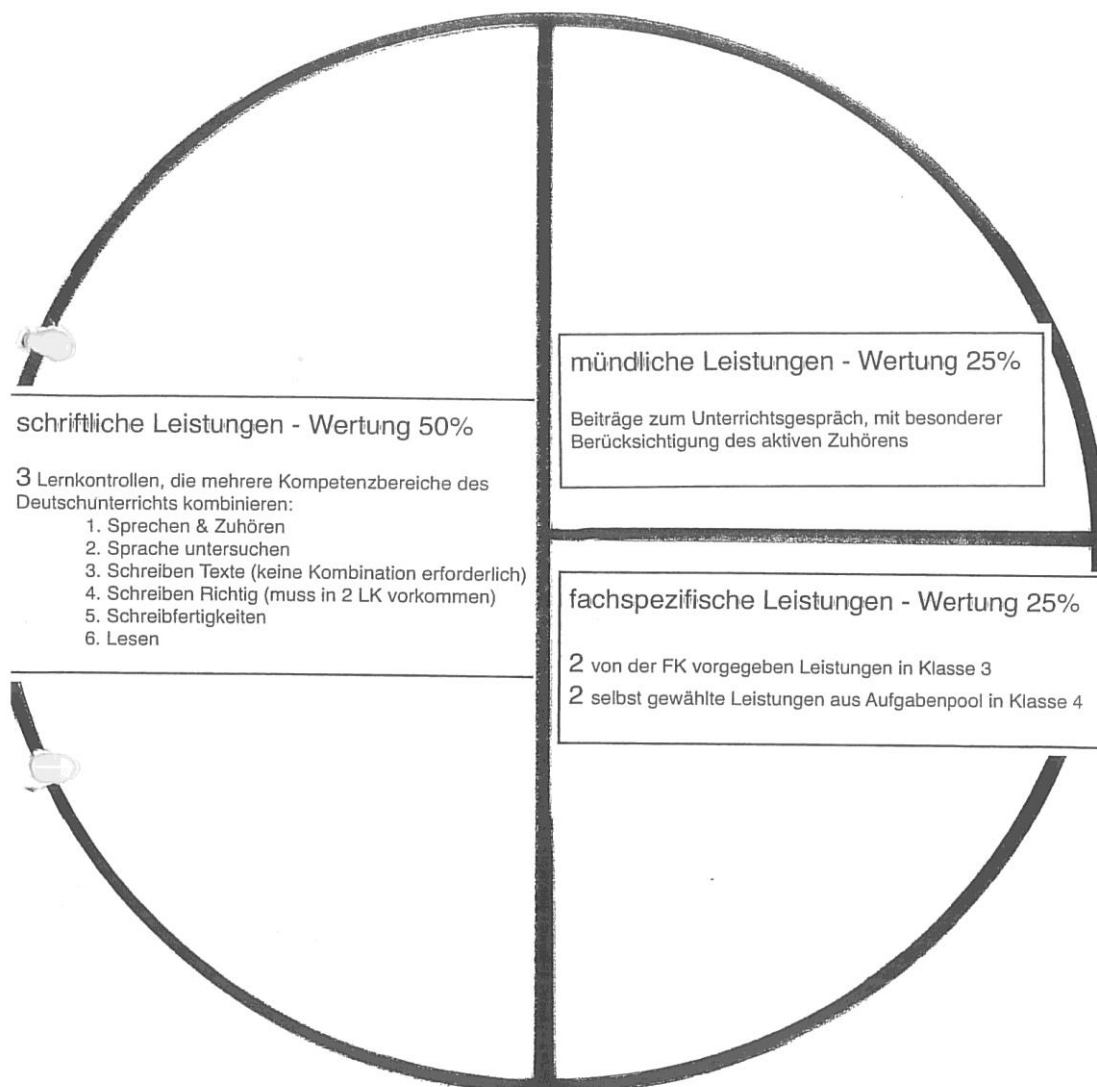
schriftliche Leistungen - Wertung 50%

3 Lernkontrollen, die mehrere Kompetenzbereiche des Deutschunterrichts kombinieren:
1. Sprechen & Zuhören
2. Sprache untersuchen
3. Schreiben Texte (keine Kombination erforderlich)
4. Schreiben Richtig (muss in 2 LK vorkommen)
5. Schreibfertigkeiten
6. Lesen

mündliche Leistungen - Wertung 25%

Beiträge zum Unterrichtsgespräch, mit besonderer Berücksichtigung des aktiven Zuhörens

fachspezifische Leistungen - Wertung 25%

2 von der FK vorgegeben Leistungen in Klasse 3
2 selbst gewählte Leistungen aus Aufgabenpool in Klasse 4